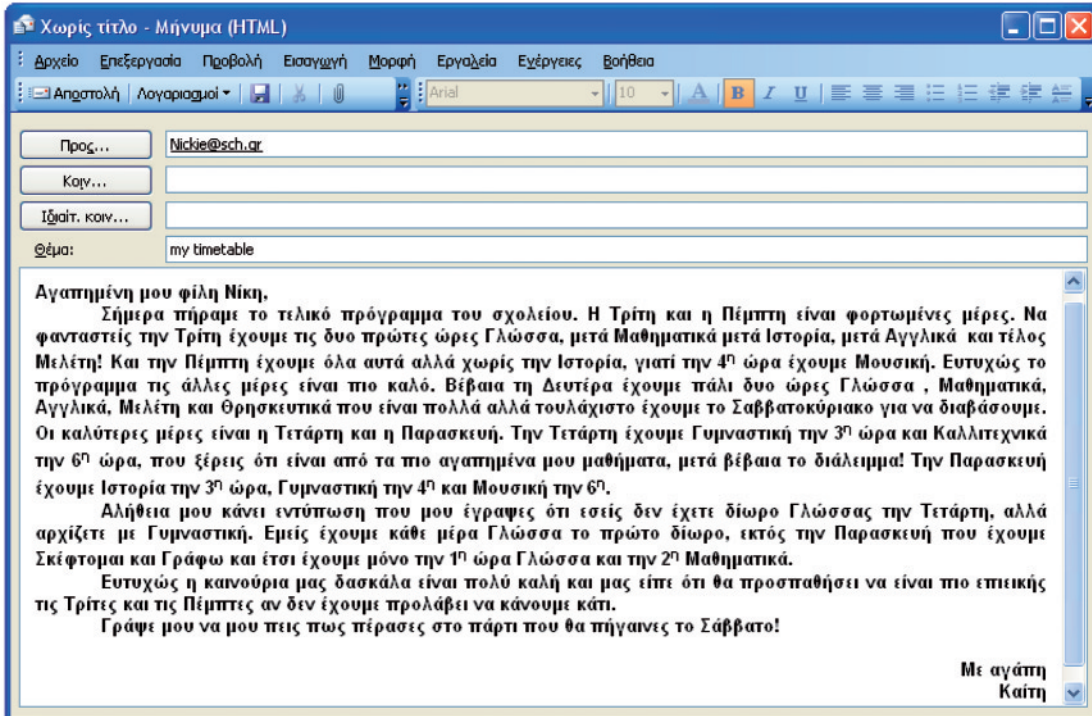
Χωρίς τίτλο - Μήνυμα (HTML)

Αρχείο Επεξεργασία Προβολή Εισαγωγή Μορφή Εργαλεία Ενέργειες Βοήθεια

Αποστολή | Λογαριασμοί | Arial | 10 | A | B | I | U

Προς... Nickie@sch.gr
Κοιν...
Ιδιαίτ. κοιν...
Θέμα: my timetable

Αγαπημένη μου φίλη Νίκη,

Σήμερα πήραμε το τελικό πρόγραμμα του σχολείου. Η Τρίτη και η Πέμπτη είναι φορτωμένες μέρες. Να φανταστείς την Τρίτη έχουμε τις δυο πρώτες ώρες Γλώσσα, μετά Μαθηματικά μετά Ιστορία, μετά Αγγλικά και τέλος Μελέτη! Και την Πέμπτη έχουμε όλα αυτά αλλά χωρίς την Ιστορία, γιατί την 4η ώρα έχουμε Μουσική. Ευτυχώς το πρόγραμμα τις άλλες μέρες είναι πιο καλό. Βέβαια τη Δευτέρα έχουμε πάλι δυο ώρες Γλώσσα , Μαθηματικά, Αγγλικά, Μελέτη και Θρησκευτικά που είναι πολλά αλλά τουλάχιστο έχουμε το Σαββατοκύριακο για να διαβάσουμε. Οι καλύτερες μέρες είναι η Τετάρτη και η Παρασκευή. Την Τετάρτη έχουμε Γυμναστική την 3η ώρα και Καλλιτεχνικά την 6η ώρα, που ξέρεις ότι είναι από τα πιο αγαπημένα μου μαθήματα, μετά βέβαια το διάλειμμα! Την Παρασκευή έχουμε Ιστορία την 3η ώρα, Γυμναστική την 4η και Μουσική την 6η.

Αλήθεια μου κάνει εντύπωση που μου έγραψες ότι εσείς δεν έχετε δίωρο Γλώσσας την Τετάρτη, αλλά αρχίζετε με Γυμναστική. Εμείς έχουμε κάθε μέρα Γλώσσα το πρώτο δίωρο, εκτός την Παρασκευή που έχουμε Σκέφτομαι και Γράφω και έτσι έχουμε μόνο την 1η ώρα Γλώσσα και την 2η Μαθηματικά.

Ευτυχώς η καινούρια μας δασκάλα είναι πολύ καλή και μας είπε ότι θα προσπαθήσει να είναι πιο επιεικής τις Τρίτες και τις Πέμπτες αν δεν έχουμε προλάβει να κάνουμε κάτι.

Γράψε μου να μου πεις πως πέρασες στο πάρτι που θα πήγαινες το Σάββατο!

Με αγάπη
Καίτη